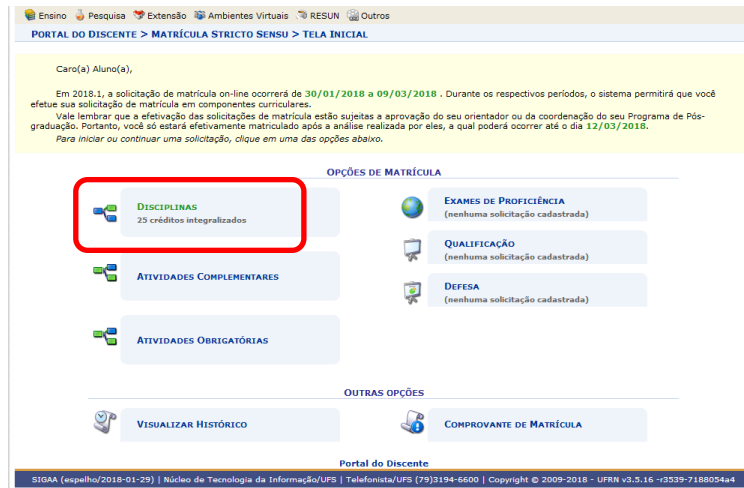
Ensino Pesquisa Extensão Ambientes Virtuais RESUN Outros

PORTAL DO DISCENTE > MATRÍCULA STRICTO SENSU > TELA INICIAL

Caro(a) Aluno(a),

Em 2018.1, a solicitação de matrícula on-line ocorrerá de 30/01/2018 a 09/03/2018 . Durante os respectivos períodos, o sistema permitirá que você efetue sua solicitação de matrícula em componentes curriculares.

Vale lembrar que a efetivação das solicitações de matrícula estão sujeitas a aprovação do seu orientador ou da coordenação do seu Programa de Pós-graduação. Portanto, você só estará efetivamente matriculado após a análise realizada por eles, a qual poderá ocorrer até o dia 12/03/2018.

Para iniciar ou continuar uma solicitação, clique em uma das opções abaixo.

OPÇÕES DE MATRÍCULA

DISCIPLINAS
25 créditos integralizados

EXAMES DE PROFICIÊNCIA
(nenhuma solicitação cadastrada)

QUALIFICAÇÃO
(nenhuma solicitação cadastrada)

ATIVIDADES COMPLEMENTARES

DEFESA
(nenhuma solicitação cadastrada)

ATIVIDADES OBRIGATÓRIAS

OUTRAS OPÇÕES

VISUALIZAR HISTÓRICO

COMPROVANTE DE MATRÍCULA

Portal do Discente

SIGAA (espelho/2018-01-29) | Núcleo de Tecnologia da Informação/UFS | Telefonista/UFS (79)3194-6600 | Copyright © 2009-2018 - UFRN v3.5.16 -r3539-7188054a4